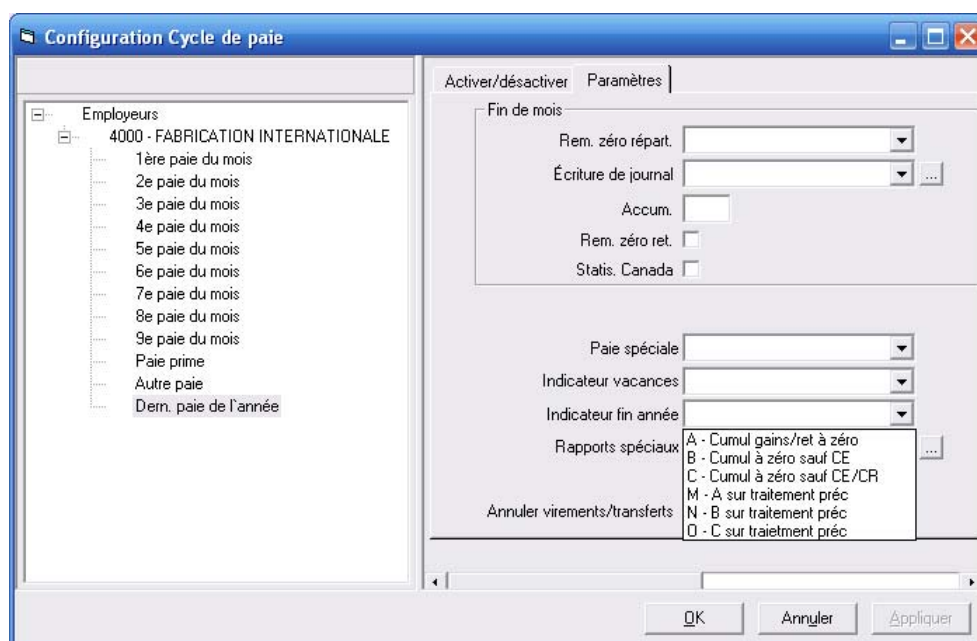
Configuration Cycle de paie

Employeurs
4000 - FABRICATION INTERNATIONALE
1ère paie du mois
2e paie du mois
3e paie du mois
4e paie du mois
5e paie du mois
6e paie du mois
7e paie du mois
8e paie du mois
9e paie du mois
Paie prime
Autre paie
Dern. paie de l'année

Activer/désactiver
Paramètres

Fin de mois
Rem. zéro répart.
Écriture de journal
Accum.
Rem. zéro ret.
Statis. Canada

Paie spéciale
Indicateur vacances
Indicateur fin année
Rapports spéciaux
A - Cumul gains/ret à zéro
B - Cumul à zéro sauf CE
C - Cumul à zéro sauf CE/CR
M - A sur traitement préc
N - B sur traitement préc
O - C sur traietment préc
Annuler virements/transferts

OK
Annuler
Appliquer